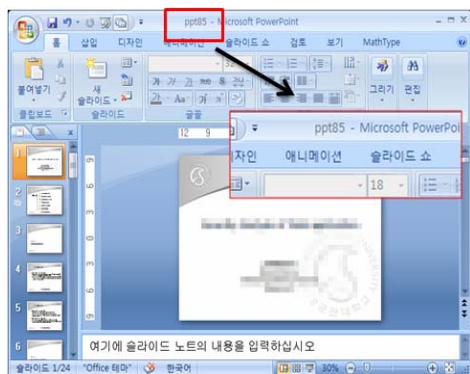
ppt85 - Microsoft PowerPoint

홈 삽입 디자인 애니메이션 슬라이드 쇼 검토 보기 MathType

붙여넣기 새 슬라이드 그리기 편집

클립보드 슬라이드 글꼴

ppt85 - Microsoft PowerPoint

디자인 애니메이션 슬라이드 쇼

18

1 2 3 4 5 6

여기에 슬라이드 노트의 내용을 입력하십시오

슬라이드 1/24 "Office 테마" 한국어 30%